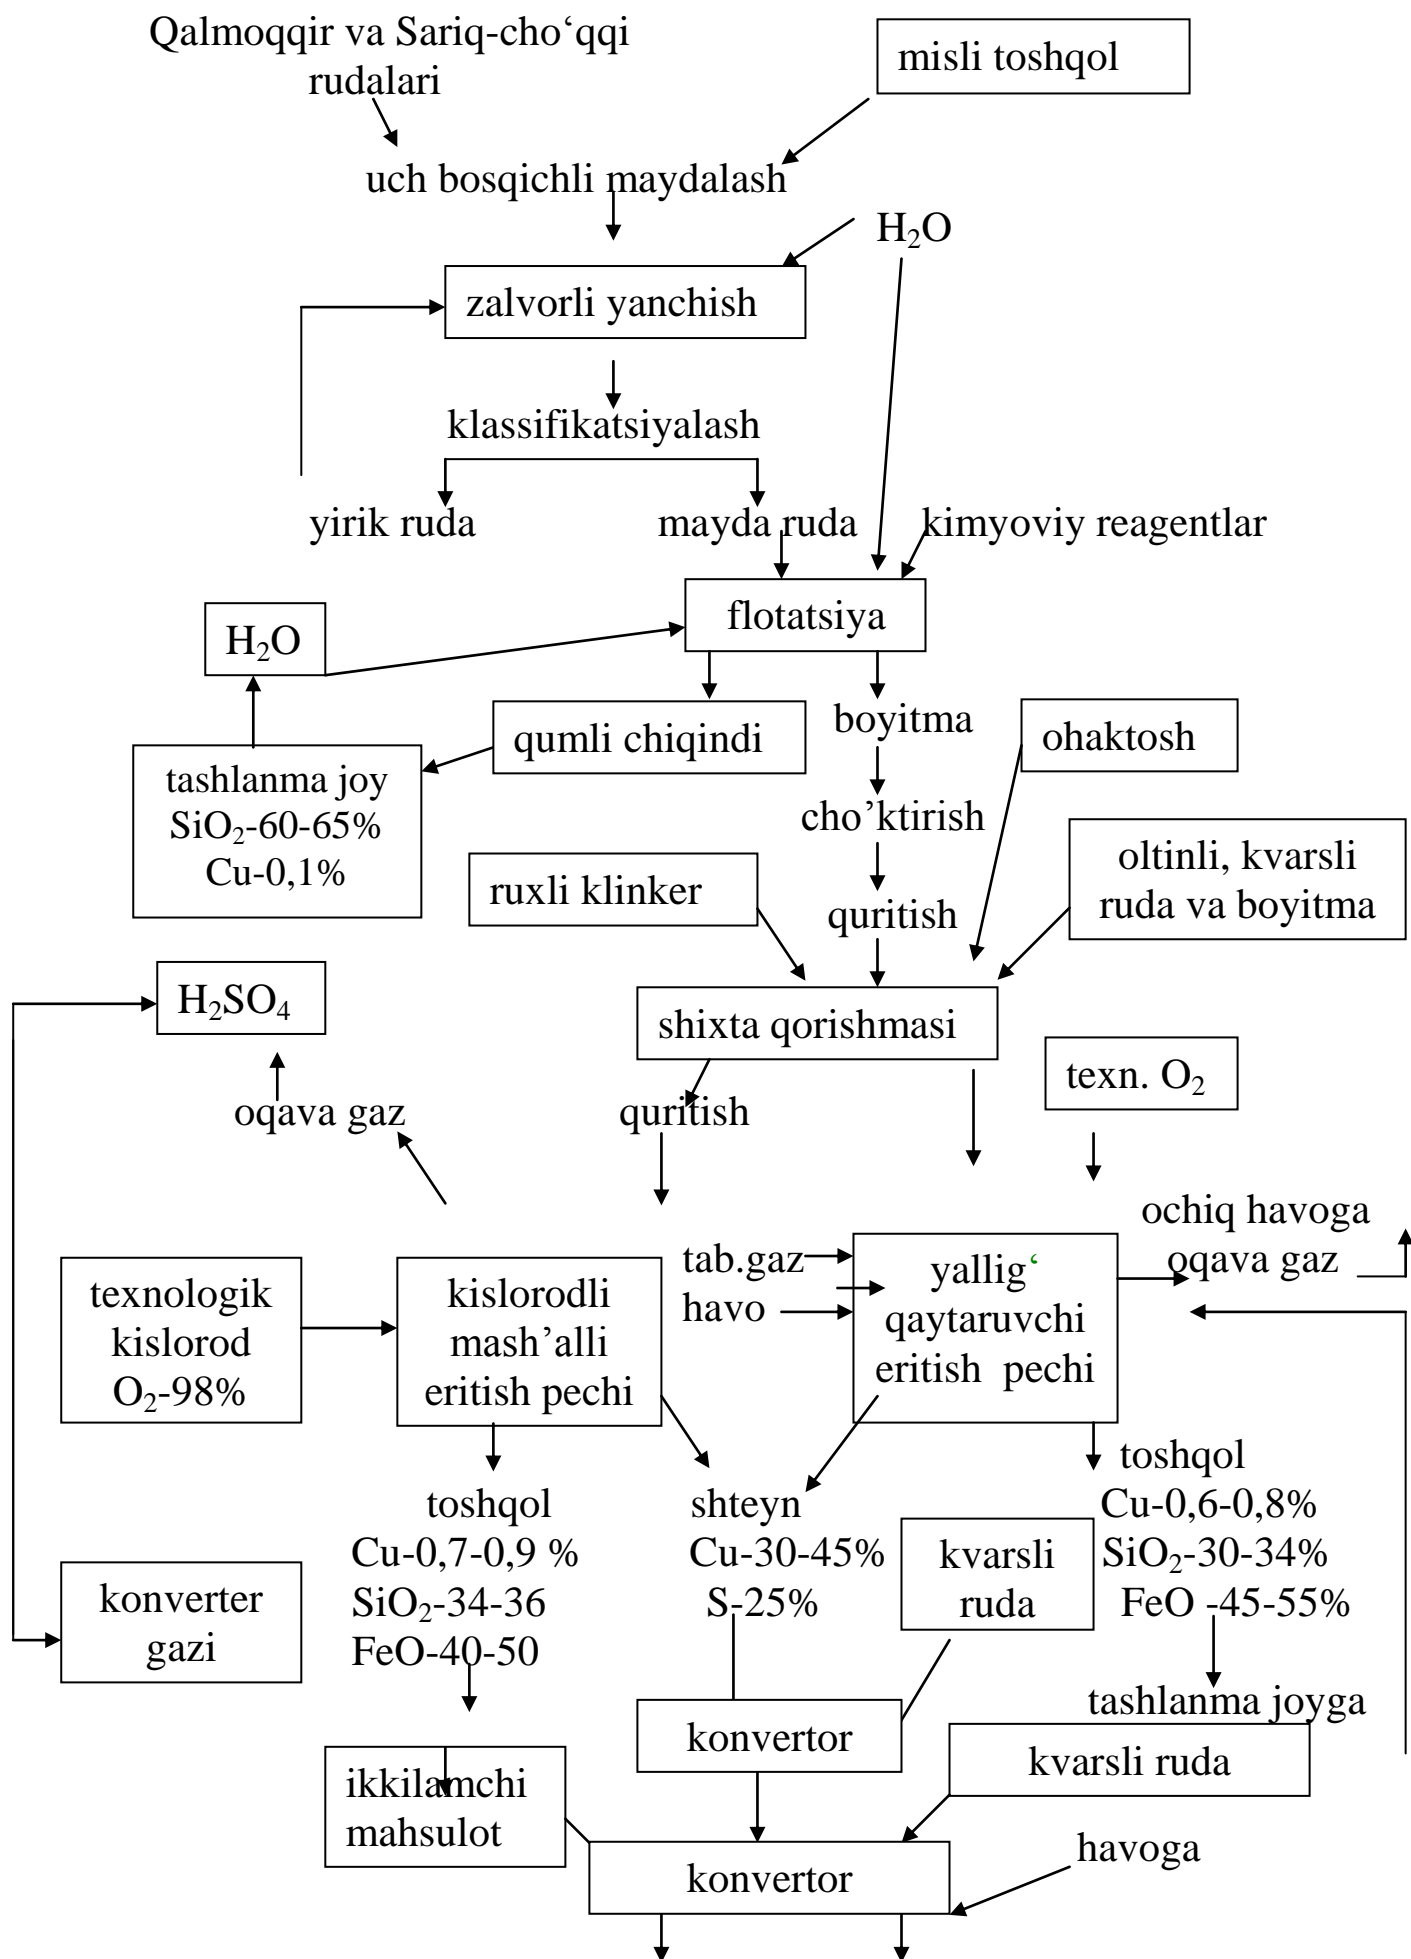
Qalmoqqir va Sariq-cho‘qqi rudalari

misli toshqol

uch bosqichli maydalash

$H_2O$

zalvorli yanchish

klassifikatsiyalash

yirik ruda

mayda ruda

kimyoviy reagentlar

$H_2O$

flotatsiya

qumli chiqindi

boyitma

ohaktosh

tashlanma joy
$SiO_2$-60-65%
Cu-0,1%

cho’ktirish

oltinli, kvarsli ruda va boyitma

ruxli klinker

quritish

$H_2SO_4$

shixta qorishmasi

texn. $O_2$

oqava gaz

quritish

ochiq havoga oqava gaz

texnologik kislorod $O_2$-98%

kislorodli mash’alli eritish pechi

tab.gaz
havo

yallig‘ qaytaruvchi eritish pechi

toshqol
Cu-0,7-0,9 %
$SiO_2$-34-36
FeO-40-50

shteyn
Cu-30-45%
S-25%

kvarsli ruda

toshqol
Cu-0,6-0,8%
$SiO_2$-30-34%
FeO -45-55%

konverter gazi

tashlanma joyga

konvertor

kvarsli ruda

ikkilamchi mahsulot

havoga

konvertor